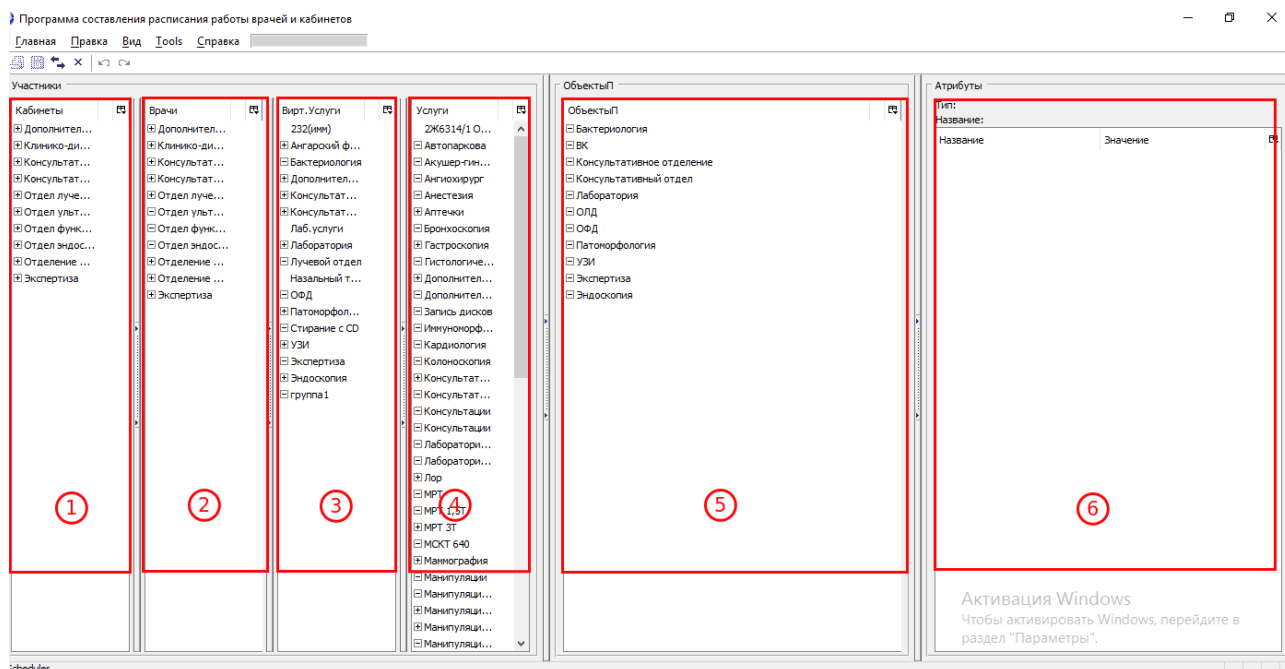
Программа составления расписания работы врачей и кабинетов

Главная Правка Вид Tools Справка

Участники

Кабинеты
Дополнител...
Клинико-ди...
Консультат...
Консультат...
Отдел луче...
Отдел ульт...
Отдел функ...
Отдел эндос...
Отделение ...
Экспертиза

Врачи
Дополнител...
Клинико-ди...
Консультат...
Консультат...
Отдел луче...
Отдел ульт...
Отдел функ...
Отдел эндос...
Отделение ...
Отделение ...
Экспертиза

Вирт.Услуги
232(имм)
Ангарский ф...
Бактериология
Дополнител...
Консультат...
Консультат...
Лаб.услуги
Лаборатория
Лучевой отдел
Назальный т...
ОФД
Патоморфол...
Стирание с CD
УЗИ
Экспертиза
Эндоскопия
группа1

Услуги
2Ж6314/1 О...
Автопаркова
Акушер-гин...
Ангиохирург
Анестезия
Аптечки
Бронхоскопия
Гастроскопия
Гистологиче...
Дополнител...
Дополнител...
Запись дисков
Иммуноморф...
Кардиология
Колоноскопия
Консультат...
Консультат...
Консультации
Консультации
Лаборатори...
Лаборатори...
Лор
МРТ
МРТ 1,5Т
МРТ 3Т
МСКТ 640
Маммография
Манипуляции
Манипуляци...
Манипуляци...
Манипуляци...
Манипуляци...

ОбъектыП

ОбъектыП
Бактериология
ВК
Консультативное отделение
Консультативный отдел
Лаборатория
ОЛД
ОФД
Патоморфология
УЗИ
Экспертиза
Эндоскопия

Атрибуты
Тип:
Название:
| Название | Значение |
|---|---|

1 2 3 4 5 6

Активация Windows
Чтобы активировать Windows, перейдите в раздел "Параметры".

Scheduler